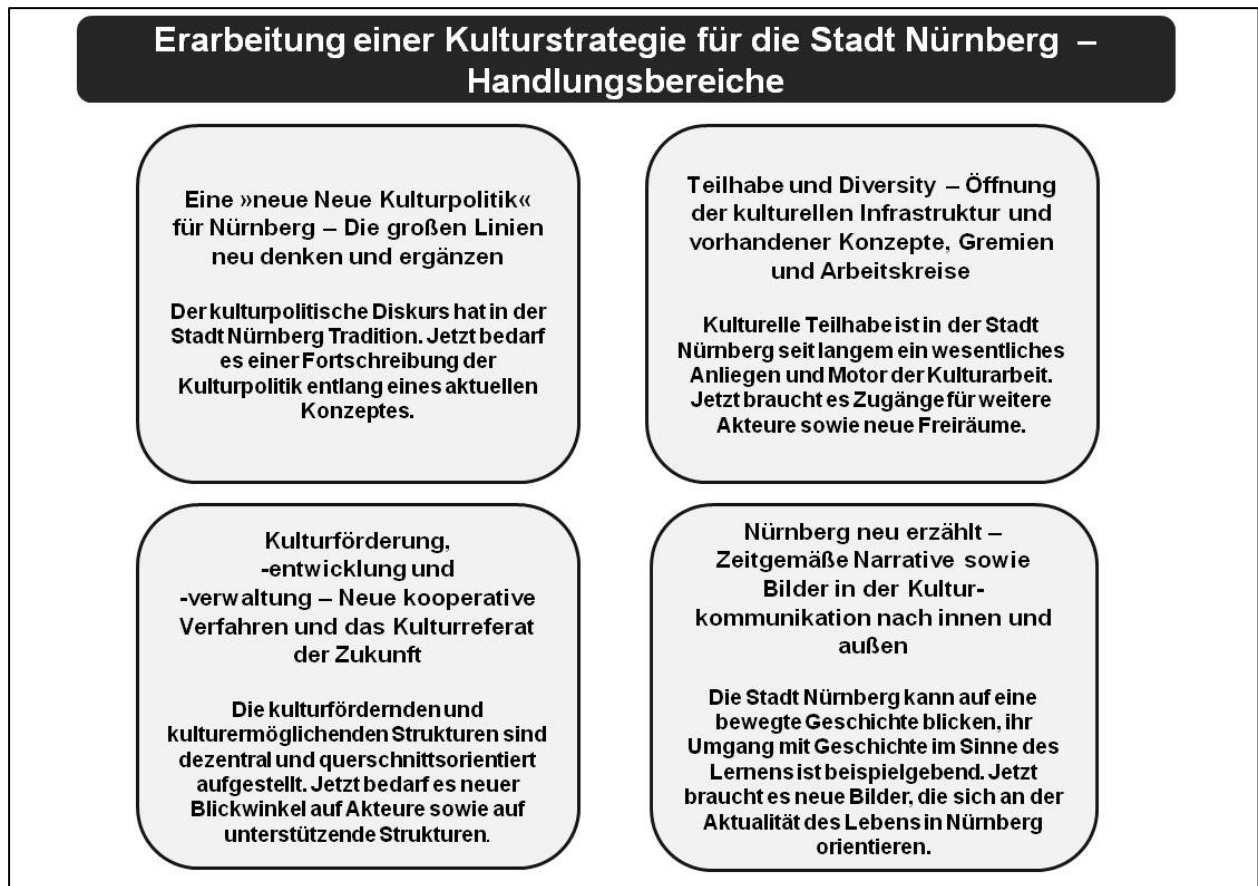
Erarbeitung einer Kulturstrategie für die Stadt Nürnberg – Handlungsbereiche

Eine »neue Neue Kulturpolitik« für Nürnberg – Die großen Linien neu denken und ergänzen

Der kulturpolitische Diskurs hat in der Stadt Nürnberg Tradition. Jetzt bedarf es einer Fortschreibung der Kulturpolitik entlang eines aktuellen Konzeptes.

Teilhabe und Diversity – Öffnung der kulturellen Infrastruktur und vorhandener Konzepte, Gremien und Arbeitskreise

Kulturelle Teilhabe ist in der Stadt Nürnberg seit langem ein wesentliches Anliegen und Motor der Kulturarbeit. Jetzt braucht es Zugänge für weitere Akteure sowie neue Freiräume.

Kulturförderung, -entwicklung und -verwaltung – Neue kooperative Verfahren und das Kulturreferat der Zukunft

Die kulturfördernden und kulturermöglichenden Strukturen sind dezentral und querschnittsorientiert aufgestellt. Jetzt bedarf es neuer Blickwinkel auf Akteure sowie auf unterstützende Strukturen.

Nürnberg neu erzählt – Zeitgemäße Narrative sowie Bilder in der Kulturkommunikation nach innen und außen

Die Stadt Nürnberg kann auf eine bewegte Geschichte blicken, ihr Umgang mit Geschichte im Sinne des Lernens ist beispielgebend. Jetzt braucht es neue Bilder, die sich an der Aktualität des Lebens in Nürnberg orientieren.